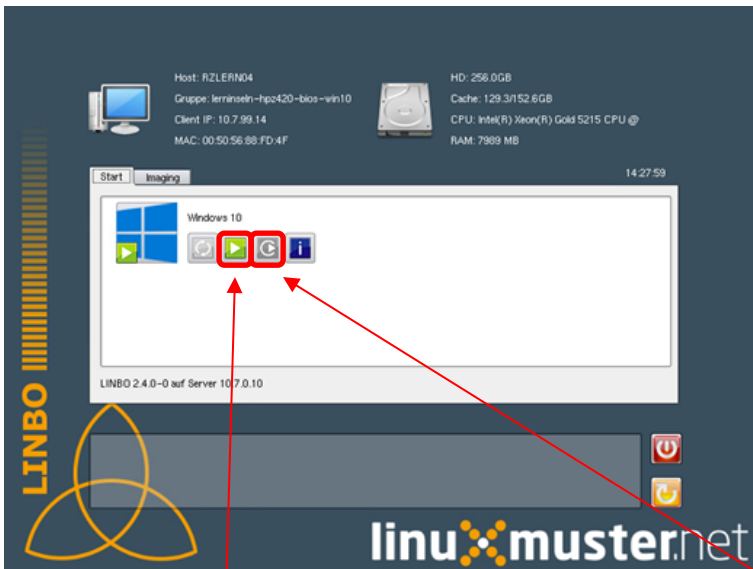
Host: RZLERN04
Gruppe: lerninseln-hpz420-bios-win10
Client IP: 10.7.99.14
MAC: 00:50:56:88:FD:4F

HD: 256.0GB
Cache: 129.3/152.6GB
CPU: Intel(R) Xeon(R) Gold 5215 CPU @
RAM: 7989 MB

Start
Imaging

14:27:59

Windows 10

LINBO 2.4.0-0 auf Server 10.7.0.10

LINBO

linuxmuster.net